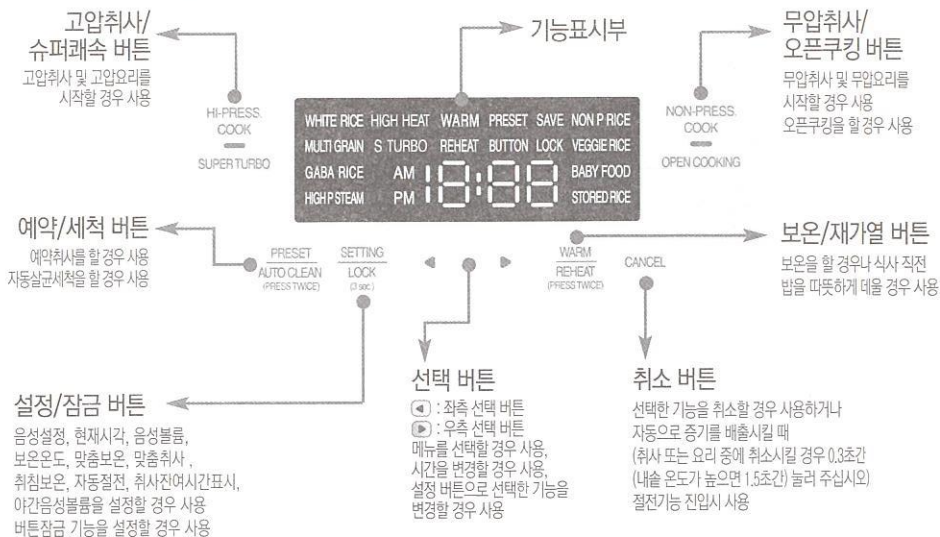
고압취사/
슈퍼쾌속 버튼
고압취사 및 고압요리를 시작할 경우 사용

기능표시부

무압취사/
오픈쿠킹 버튼
무압취사 및 무압요리를 시작할 경우 사용
오픈쿠킹을 할 경우 사용

HI-PRESS. COOK
SUPER TURBO

WHITE RICE HIGH HEAT WARM PRESET SAVE NON P RICE
MULTI GRAIN S TURBO REHEAT BUTTON LOCK VEGGIE RICE
GABA RICE AM BABY FOOD
HIGH P STEAM PM STORED RICE
18:88

NON-PRESS. COOK
OPEN COOKING

예약/세척 버튼
예약취사를 할 경우 사용
자동살균세척을 할 경우 사용

PRESET
AUTO CLEAN
(PRESS TWICE)

SETTING
LOCK
(3 sec.)

WARM
REHEAT
(PRESS TWICE)

CANCEL

보온/재가열 버튼
보온을 할 경우나 식사 직전 밥을 따뜻하게 데울 경우 사용

설정/잠금 버튼
음성설정, 현재시각, 음성볼륨, 보온온도, 맞춤보온, 맞춤취사, 취침보온, 자동절전, 취사잔여시간표시, 야간음성볼륨을 설정할 경우 사용
버튼잠금 기능을 설정할 경우 사용

선택 버튼
◀ : 좌측 선택 버튼
▶ : 우측 선택 버튼
메뉴를 선택할 경우 사용, 시간을 변경할 경우 사용, 설정 버튼으로 선택한 기능을 변경할 경우 사용

취소 버튼
선택한 기능을 취소할 경우 사용하거나 자동으로 증기를 배출시킬 때
(취사 또는 요리 중에 취소시킬 경우 0.3초간 (내솥 온도가 높으면 1.5초간) 눌러 주십시오)
절전기능 진입시 사용